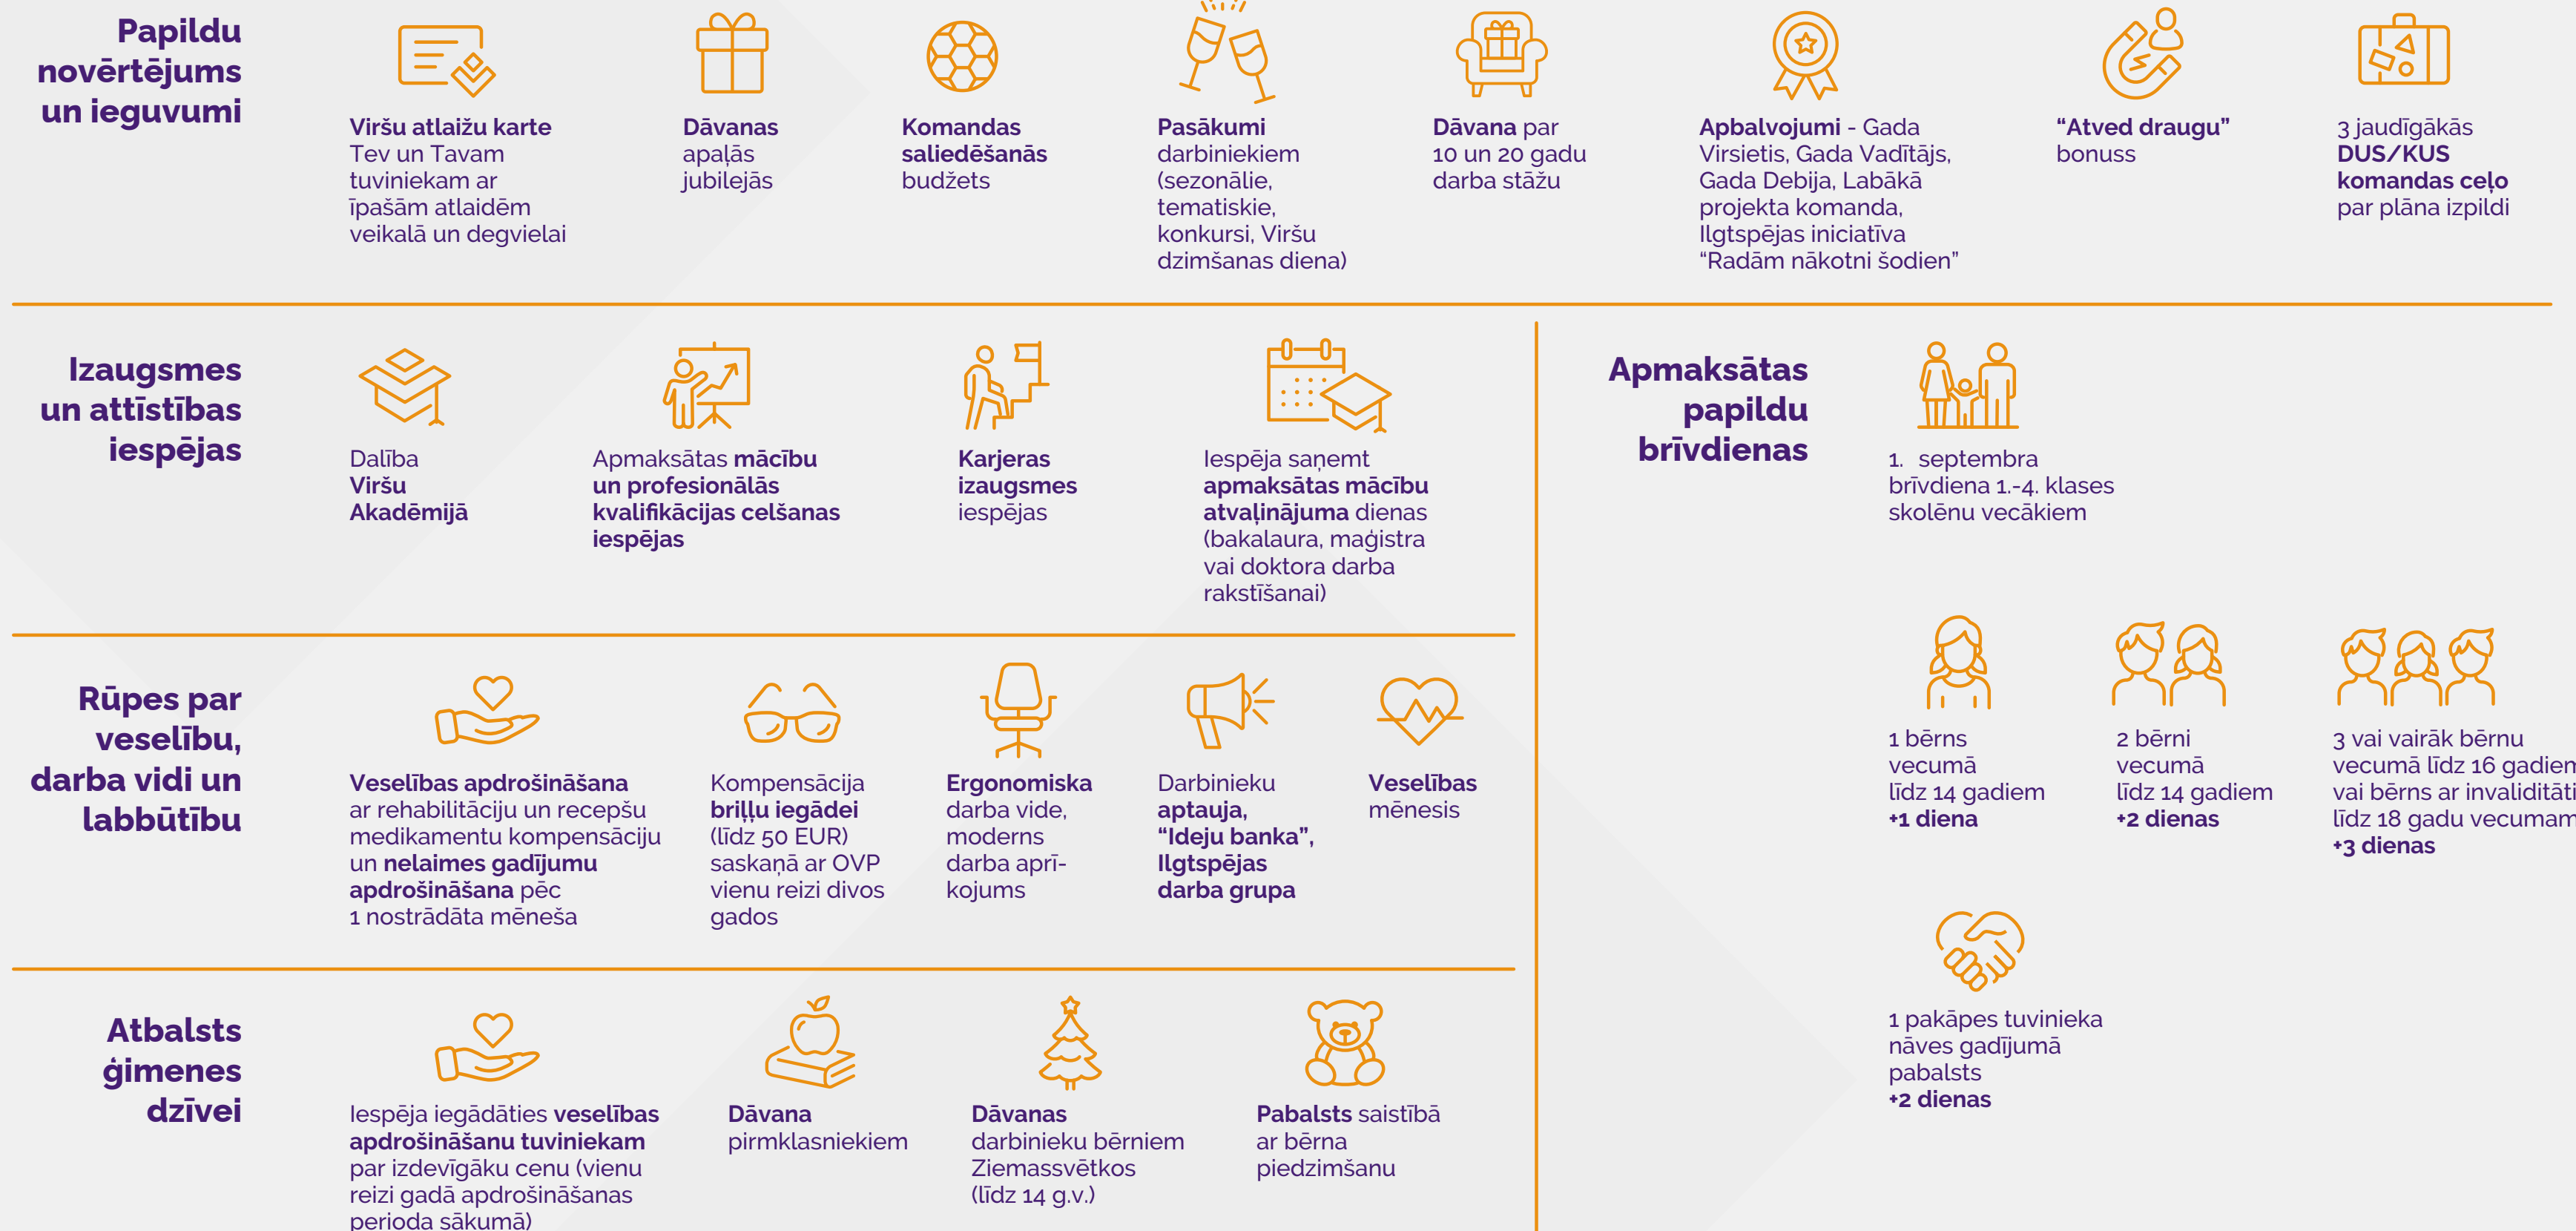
Papildu novērtējums un ieguvumi

Viršu atlaižu karte Tev un Tavam tuviniekam ar īpašām atlaidēm veikalā un degvielai

Dāvanas apaļās jubilejās

Komandas saliedēšanās budžets

Pasākumi darbiniekiem (sezonālie, tematiskie, konkursi, Viršu dzimšanas diena)

Dāvana par 10 un 20 gadu darba stāžu

Apbalvojumi - Gada Virsietis, Gada Vadītājs, Gada Debija, Labākā projekta komanda, Ilgtspējas iniciatīva "Radām nākotni šodien"

"Atved draugu" bonuss

3 jaudīgākās DUS/KUS komandas ceļo par plāna izpildi

Izaugsmes un attīstības iespējas

Dalība Viršu Akadēmijā

Apmaksātas mācību un profesionālās kvalifikācijas celšanas iespējas

Karjeras izaugsmes iespējas

Iespēja saņemt apmaksātas mācību atvaļinājuma dienas (bakalaura, maģistra vai doktora darba rakstīšanai)

Apmaksātas papildu brīvdienas

1. septembra brīvdiena 1.-4. klases skolēnu vecākiem

1 bērns vecumā līdz 14 gadiem +1 diena

2 bērni vecumā līdz 14 gadiem +2 dienas

3 vai vairāk bērnu vecumā līdz 16 gadiem vai bērns ar invaliditāti līdz 18 gadu vecumam +3 dienas

1 pakāpes tuvinieka nāves gadījumā pabalsts +2 dienas

Rūpes par veselību, darba vidi un labbūtību

Veselības apdrošināšana ar rehabilitāciju un recepšu medikamentu kompensāciju un nelaimes gadījumu apdrošināšana pēc 1 nostrādāta mēneša

Kompensācija briļļu iegādei (līdz 50 EUR) saskaņā ar OVP vienu reizi divos gados

Ergonomiska darba vide, moderns darba aprīkojums

Darbinieku aptauja, "Ideju banka", Ilgtspējas darba grupa

Veselības mēnesis

Atbalsts ģimenes dzīvei

Iespēja iegādāties veselības apdrošināšanu tuviniekam par izdevīgāku cenu (vienu reizi gadā apdrošināšanas perioda sākumā)

Dāvana pirmklasniekiem

Dāvanas darbinieku bērniem Ziemassvētkos (līdz 14 g.v.)

Pabalsts saistībā ar bērna piedzimšanu